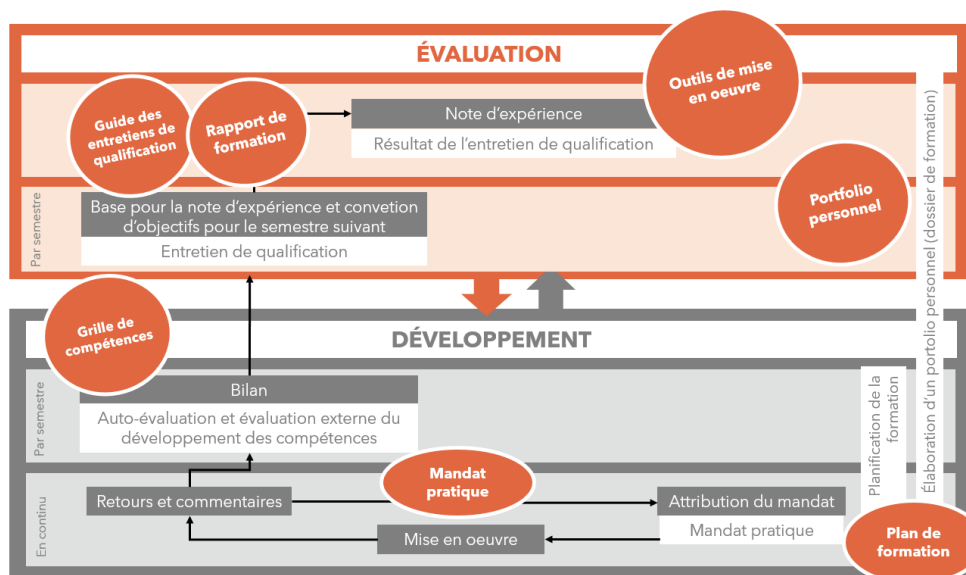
ÉVALUATION

Outils de mise en oeuvre

Guide des entretiens de qualification

Rapport de formation

Note d'expérience

Résultat de l'entretien de qualification

Par semestre

Base pour la note d'expérience et convetion d'objectifs pour le semestre suivant

Entretien de qualification

Portfolio personnel

Élaboration d'un portolio personnel (dossier de formation)

Grille de compétences

DÉVELOPPEMENT

Par semestre

Bilan

Auto-évaluation et évaluation externe du développement des compétences

Planification de la formation

En continu

Retours et commentaires

Mandat pratique

Attribution du mandat

Mandat pratique

Mise en oeuvre

Plan de formation